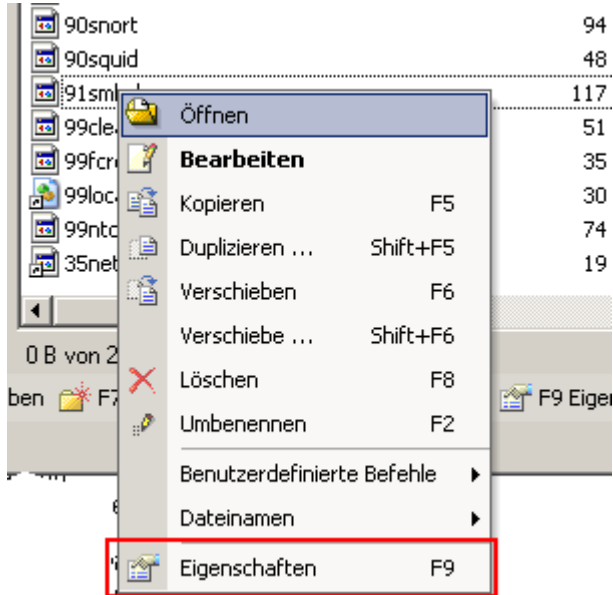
90snort 94
90squid 48
91sm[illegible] 117
99cle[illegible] 51
99fcr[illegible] 35
99loc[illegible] 30
99nto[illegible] 74
35net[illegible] 19

0 B von 2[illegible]
ben F7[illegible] F9 Eiger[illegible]

Öffnen
Bearbeiten
Kopieren F5
Duplizieren ... Shift+F5
Verschieben F6
Verschiebe ... Shift+F6
Löschen F8
Umbenennen F2
Benutzerdefinierte Befehle
Dateinamen
Eigenschaften F9